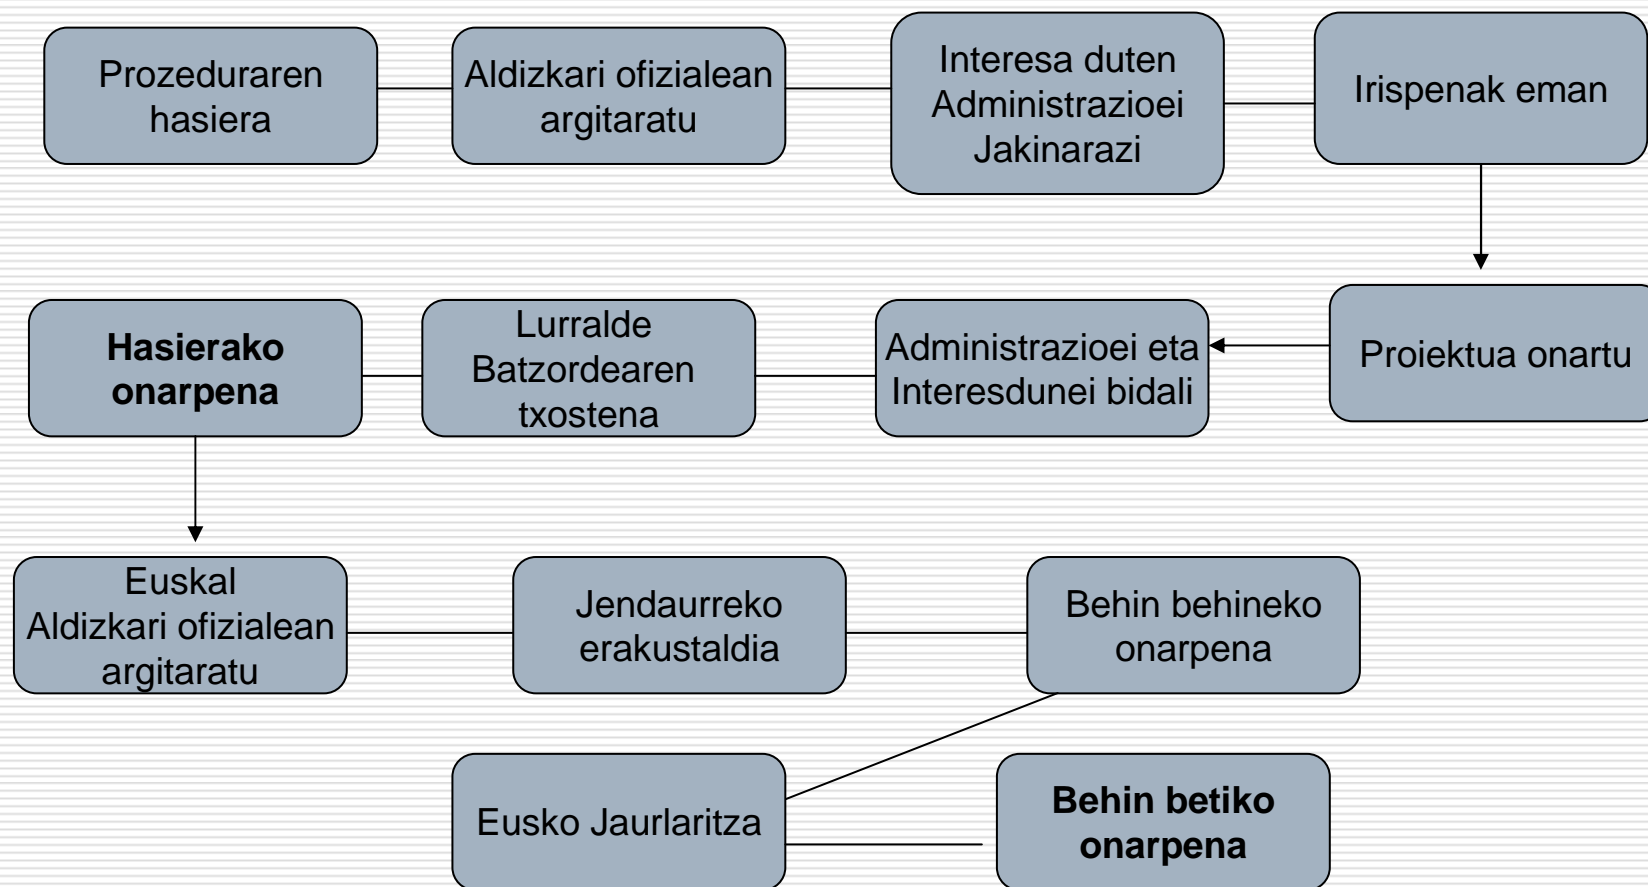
Prozeduraren hasiera

Aldizkari ofizialean argitaratu

Interesa duten Administrazioei Jakinarazi

Irispenak eman

Proiektua onartu

Administrazioei eta Interesdunei bidali

Lurralde Batzordearen txostena

**Hasierako onarpena**

Euskal Aldizkari ofizialean argitaratu

Jendaurreko erakustaldia

Behin behineko onarpena

Eusko Jaurlaritza

**Behin betiko onarpena**